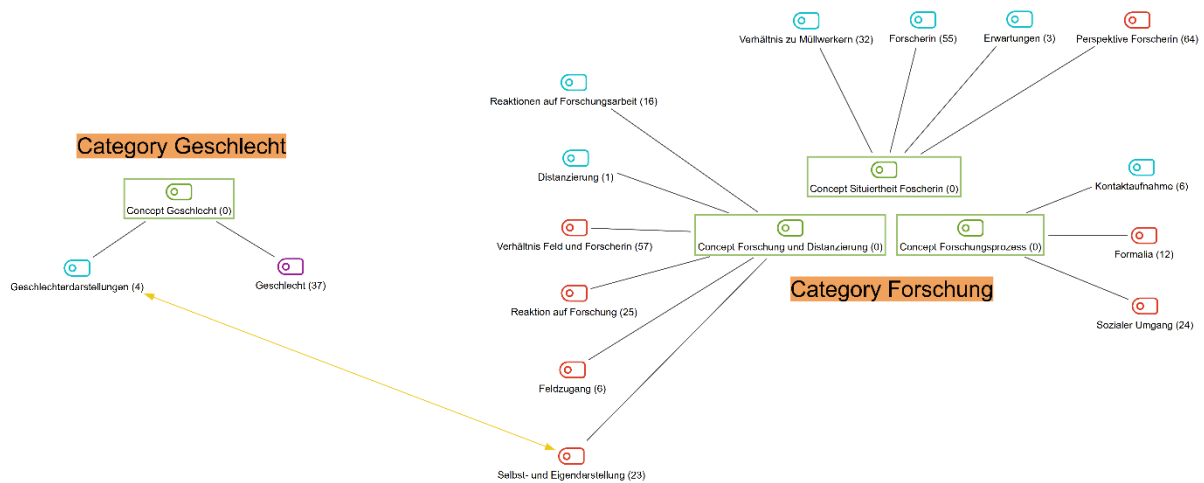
Verhältnis zu Müllwerkern (32)

Forscherin (55)

Erwartungen (3)

Perspektive Forscherin (64)

Reaktionen auf Forschungsarbeit (16)

Category Geschlecht

Concept Situiertheit Foscherin (0)

Distanzierung (1)

Kontaktaufnahme (6)

Concept Geschlecht (0)

Verhältnis Feld und Forscherin (57)

Concept Forschung und Distanzierung (0)

Concept Forschungsprozess (0)

Formalia (12)

Geschlechterdarstellungen (4)

Geschlecht (37)

Category Forschung

Reaktion auf Forschung (25)

Sozialer Umgang (24)

Feldzugang (6)

Selbst- und Eigendarstellung (23)